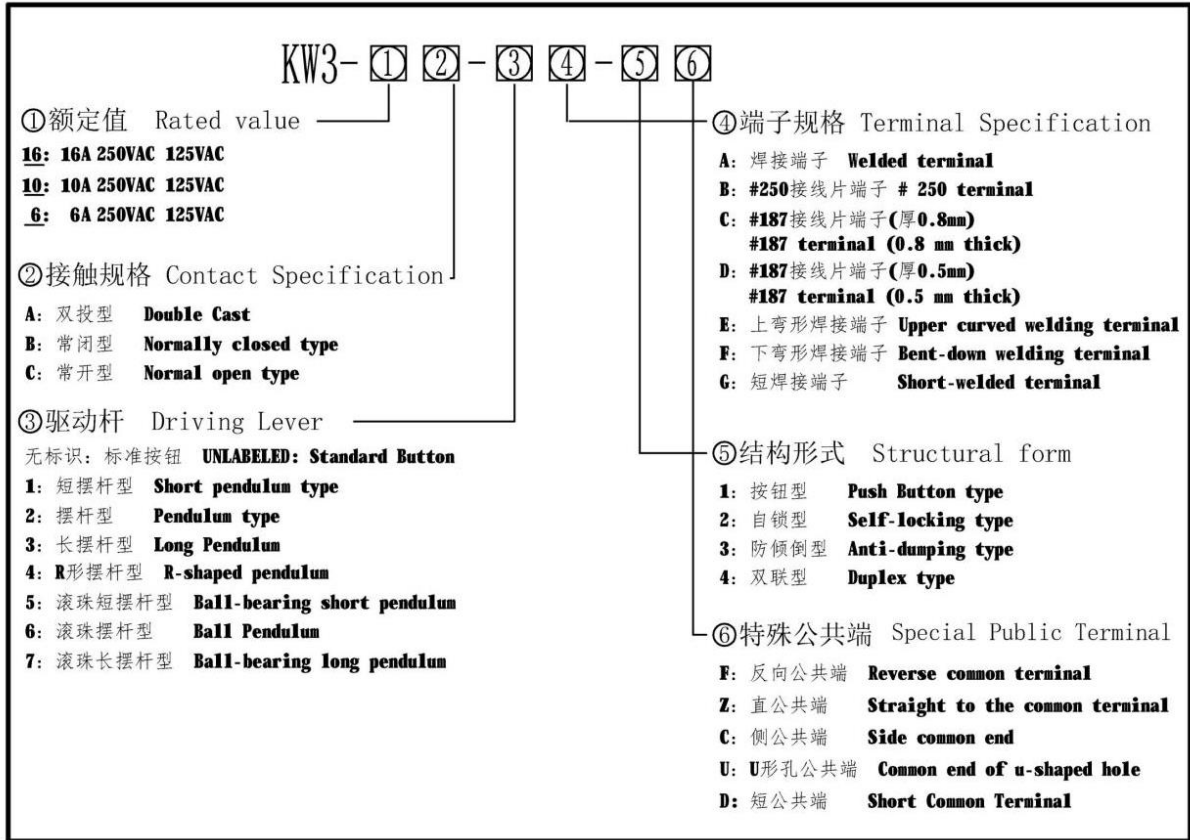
KW3- ① ② - ③ ④ - ⑤ ⑥

①额定值 Rated value

16: 16A 250VAC 125VAC
10: 10A 250VAC 125VAC
6: 6A 250VAC 125VAC

②接触规格 Contact Specification

A: 双投型 Double Cast
B: 常闭型 Normally closed type
C: 常开型 Normal open type

③驱动杆 Driving Lever

无标识：标准按钮 UNLABELED: Standard Button
1: 短摆杆型 Short pendulum type
2: 摆杆型 Pendulum type
3: 长摆杆型 Long Pendulum
4: R形摆杆型 R-shaped pendulum
5: 滚珠短摆杆型 Ball-bearing short pendulum
6: 滚珠摆杆型 Ball Pendulum
7: 滚珠长摆杆型 Ball-bearing long pendulum

④端子规格 Terminal Specification

A: 焊接端子 Welded terminal
B: #250接线片端子 # 250 terminal
C: #187接线片端子(厚0.8mm) #187 terminal (0.8 mm thick)
D: #187接线片端子(厚0.5mm) #187 terminal (0.5 mm thick)
E: 上弯形焊接端子 Upper curved welding terminal
F: 下弯形焊接端子 Bent-down welding terminal
G: 短焊接端子 Short-welded terminal

⑤结构形式 Structural form

1: 按钮型 Push Button type
2: 自锁型 Self-locking type
3: 防倾倒型 Anti-dumping type
4: 双联型 Duplex type

⑥特殊公共端 Special Public Terminal

F: 反向公共端 Reverse common terminal
Z: 直公共端 Straight to the common terminal
C: 侧公共端 Side common end
U: U形孔公共端 Common end of u-shaped hole
D: 短公共端 Short Common Terminal